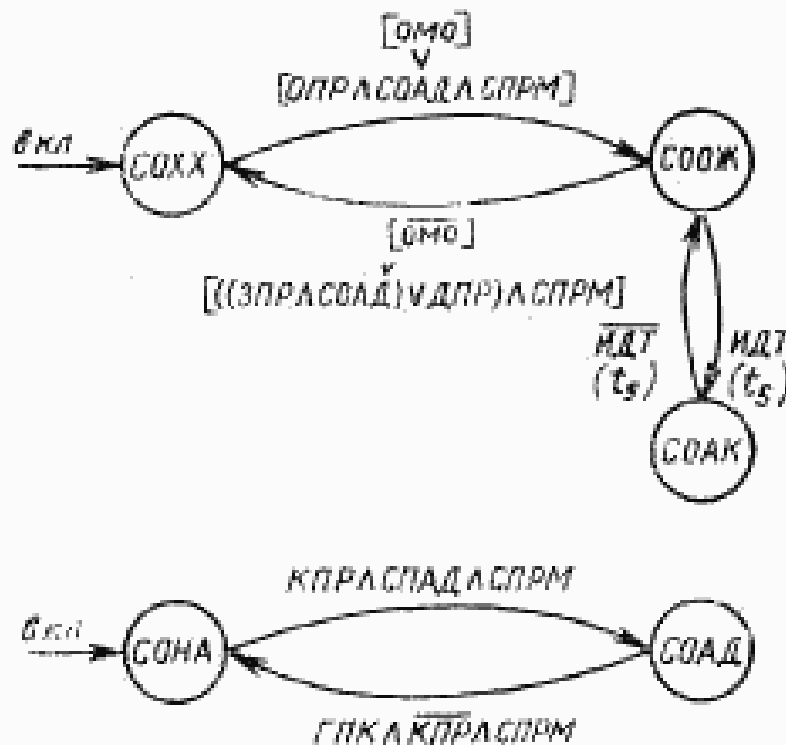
[ОМО]
$\vee$
[ОПР $\wedge$ СОАД $\wedge$ СПРМ]

вкл

СОХХ

СООЖ

$[\overline{ОМО}]$
$\vee$
[((ЗПР $\wedge$ СОАД) $\vee$ ДПР) $\wedge$ СПРМ]

$\overline{ИДТ}$
$(t_5)$

ИДТ
$(t_5)$

СОАК

КПР $\wedge$ СПАД $\wedge$ СПРМ

вкл

СОНА

СОАД

ГПК $\wedge$ $\overline{КПР}$ $\wedge$ СПРМ